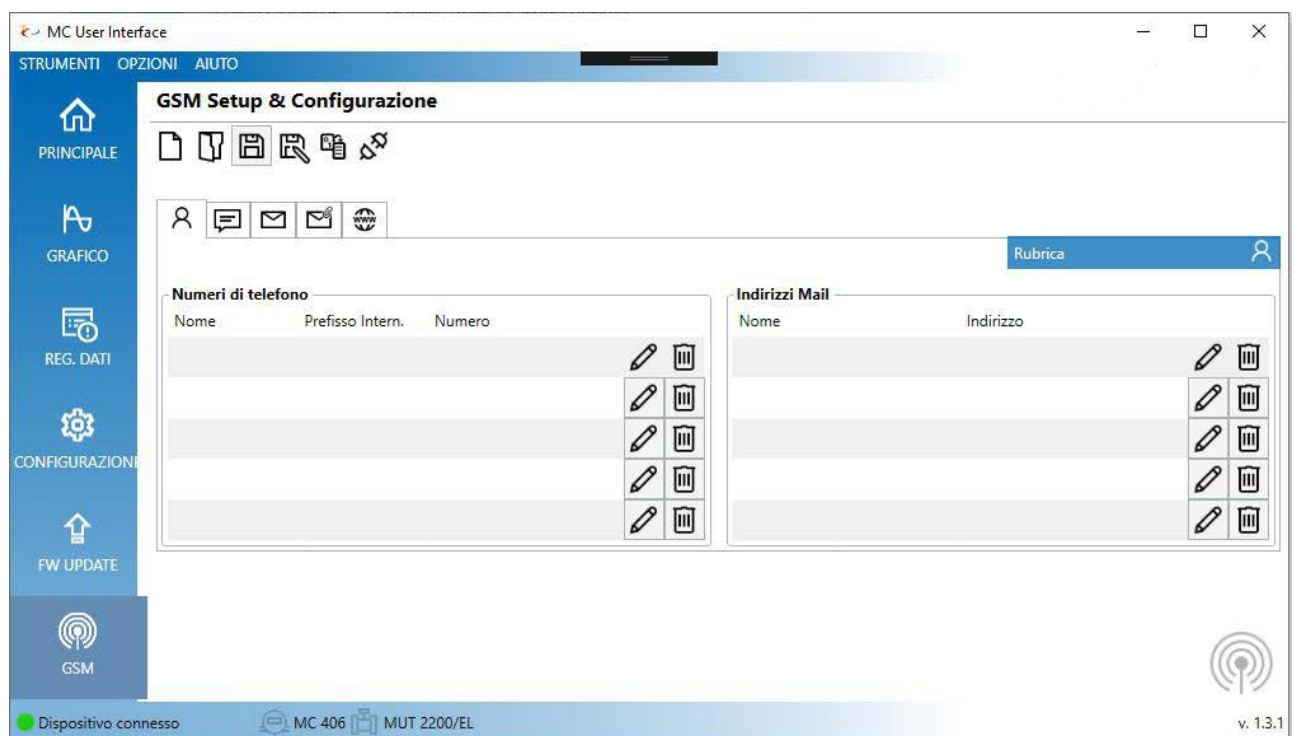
MC User Interface

STRUMENTI OPZIONI AIUTO

PRINCIPALE

GRAFICO

REG. DATI

CONFIGURAZIONE

FW UPDATE

GSM

GSM Setup & Configurazione

Rubrica

Numeri di telefono

| Nome | Prefisso Intern. | Numero |
|---|---|---|

Indirizzi Mail

| Nome | Indirizzo |
|---|---|

Dispositivo connesso MC 406 MUT 2200/EL

v. 1.3.1